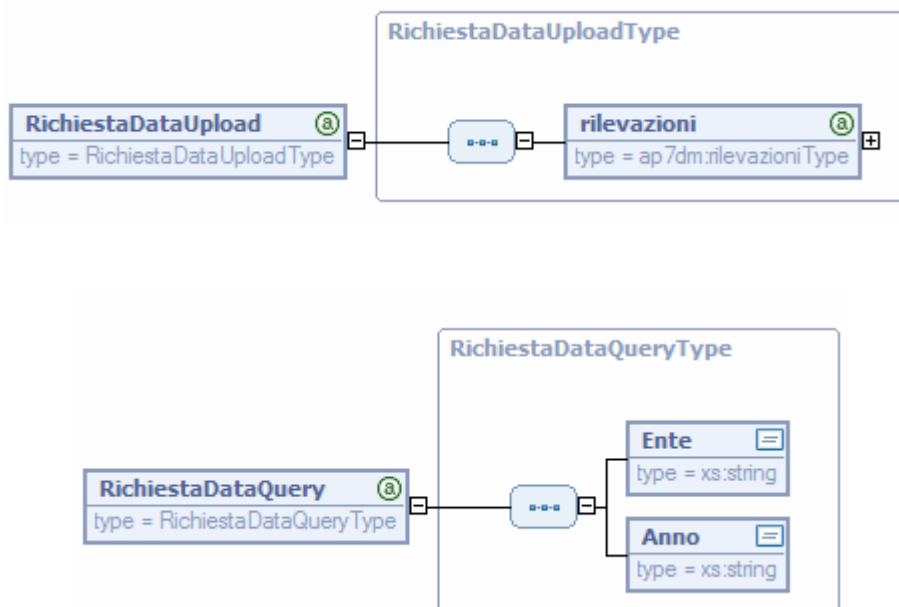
RichiestaDataUploadType

RichiestaDataUpload
type = RichiestaDataUploadType

rilevazioni
type = ap7dm:rilevazioniType

RichiestaDataQueryType

RichiestaDataQuery
type = RichiestaDataQueryType

Ente
type = xs:string

Anno
type = xs:string